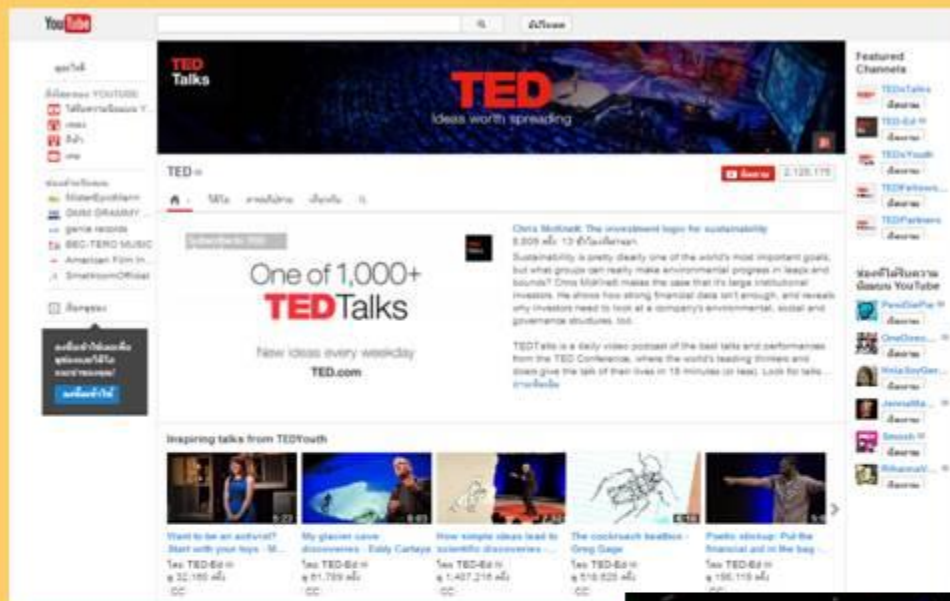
YouTube

อัปโหลด

ดูวิดีโอ

ดีที่สุดของ YOUTUBE
วิดีโอยอดนิยมบน Y...
เพลง
กีฬา
เกม

ช่องที่สมัครรับ
MisterEpicMann
GMM GRAMMY
genie records
BEC-TERO MUSIC
American Film In...
SmallroomOfficial

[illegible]

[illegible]

TED
Talks

TED
Ideas worth spreading

TED

สมัครรับ 2,120,175

วิดีโอ เพลย์ลิสต์ เกี่ยวกับ

One of 1,000+
TEDTalks
New ideas every weekday
TED.com

Chris McKnett: The investment logic for sustainability
5,805 ครั้ง 13 ชั่วโมงที่ผ่านมา
Sustainability is pretty clearly one of the world's most important goals, but which groups can really make environmental progress in leaps and bounds? Chris McKnett makes the case that it's large institutional investors. He shows how strong financial data isn't enough, and reveals why investors need to look at a company's environmental, social and governance structures, too.

TEDTalks is a daily video podcast of the best talks and performances from the TED Conference, where the world's leading thinkers and doers give the talk of their lives in 18 minutes (or less). Look for talks ...
อ่านเพิ่มเติม

Inspiring talks from TEDYouth

Want to be an astronaut? Start with your toys - M...
โดย TED-Ed
32,165 ครั้ง

My glacier cave discoveries - Eddy Cartaya
โดย TED-Ed
61,799 ครั้ง

How simple ideas lead to scientific discoveries - ...
โดย TED-Ed
1,407,216 ครั้ง

The cockroach beatbox - Greg Gage
โดย TED-Ed
516,625 ครั้ง

Poetic stickup: Put the financial aid in the bag ...
โดย TED-Ed
156,116 ครั้ง

Featured Channels
TEDxTalks
สมัครรับ
TED-Ed
สมัครรับ
TEDxYouth
สมัครรับ
TEDFellows...
สมัครรับ
TEDPartners
สมัครรับ

ช่องที่ได้รับความนิยมบน YouTube
PewDiePie
สมัครรับ
OneDirec...
สมัครรับ
HolaSoyGer...
สมัครรับ
JennaMa...
สมัครรับ
Smosh
สมัครรับ
RihannaV...
สมัครรับ